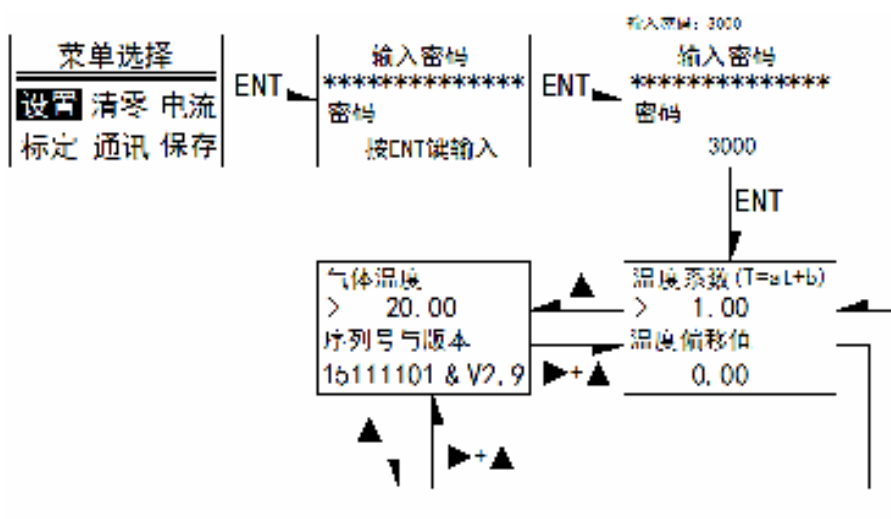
菜单选择
设置 清零 电流
标定 通讯 保存

ENT

输入密码
**************
密码
按ENT键输入

ENT

输入密码：3000
输入密码
**************
密码
3000

ENT

气体温度
> 20.00
序列号与版本
15111101 & V2.9

温度系数(T=aL+b)
> 1.00
温度偏移值
0.00

▲
▶+▲
▲
▶+▲